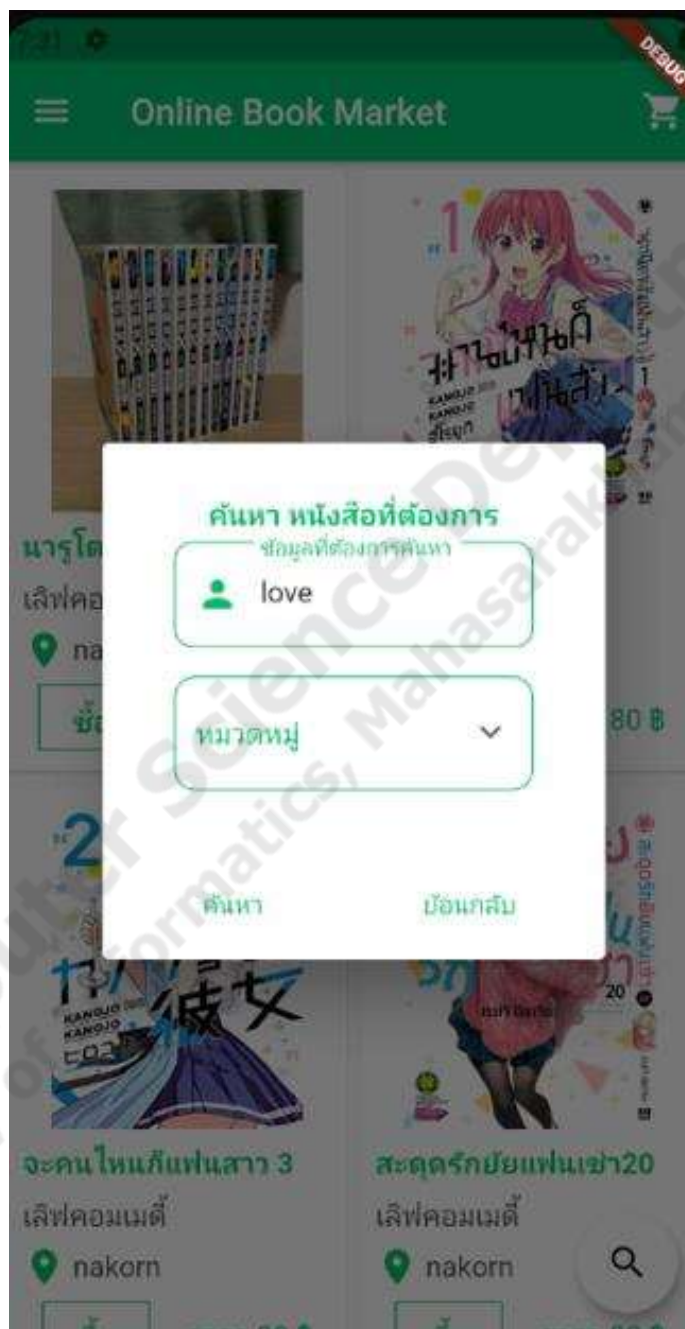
DEBUG

Online Book Market

นารูโต

เลิฟคอ

na

ซื้

80 ฿

ค้นหา หนังสือที่ต้องการ

ข้อมูลที่ต้องการค้นหา

love

หมวดหมู่

ค้นหา

ย้อนกลับ

จะคนไหนก็แฟนสาว 3

เลิฟคอมเมดี้

nakorn

สะดุดรักยัยแฟนเช่า20

เลิฟคอมเมดี้

nakorn